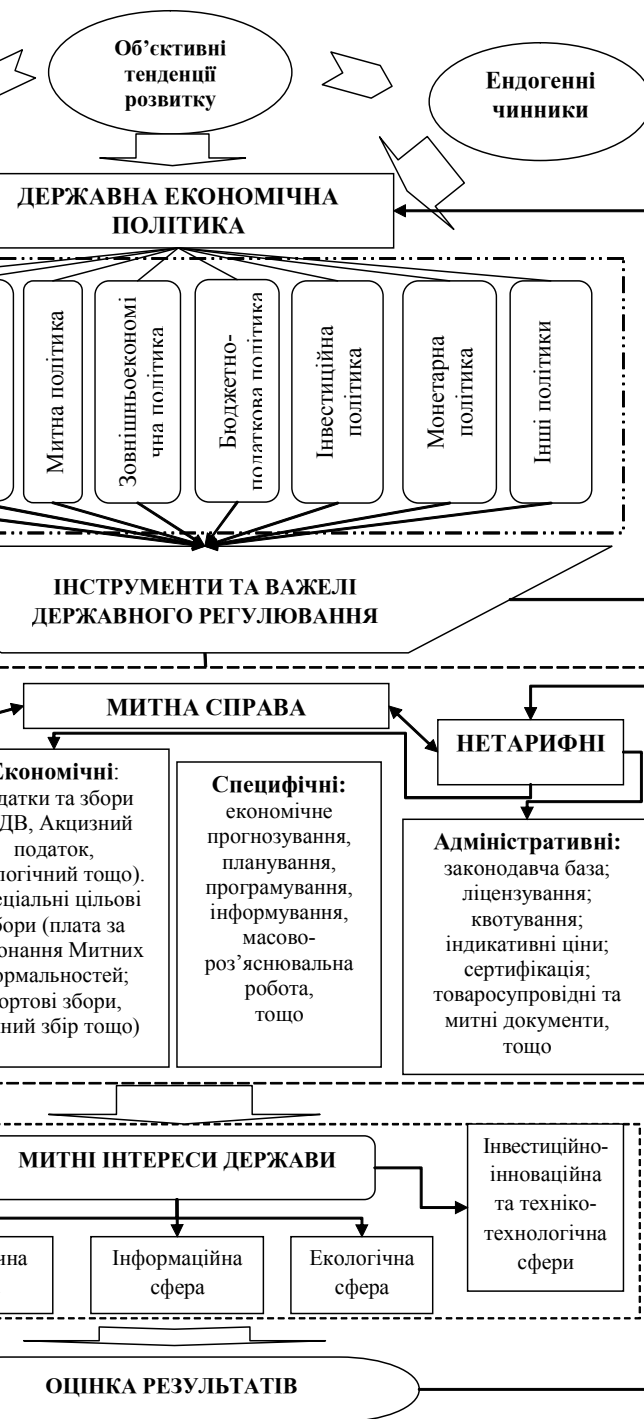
Об'єктивні тенденції розвитку

Ендогенні чинники

ДЕРЖАВНА ЕКОНОМІЧНА ПОЛІТИКА

Митна політика

Зовнішньоекономічна політика

Бюджетно-податкова політика

Інвестиційна політика

Монетарна політика

Інші політики

ІНСТРУМЕНТИ ТА ВАЖЕЛІ ДЕРЖАВНОГО РЕГУЛЮВАННЯ

МИТНА СПРАВА

НЕТАРИФНІ

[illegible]кономічні: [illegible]датки та збори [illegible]ДВ, Акцизний податок, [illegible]логічний тощо). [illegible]еціальні цільові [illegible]бори (плата за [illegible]онання Митних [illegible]рмальностей; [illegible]ортові збори, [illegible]ний збір тощо)

Специфічні: економічне прогнозування, планування, програмування, інформування, масово-роз'яснювальна робота, тощо

Адміністративні: законодавча база; ліцензування; квотування; індикативні ціни; сертифікація; товаросупровідні та митні документи, тощо

МИТНІ ІНТЕРЕСИ ДЕРЖАВИ

Інвестиційно-інноваційна та техніко-технологічна сфери

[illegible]на

Інформаційна сфера

Екологічна сфера

ОЦІНКА РЕЗУЛЬТАТІВ